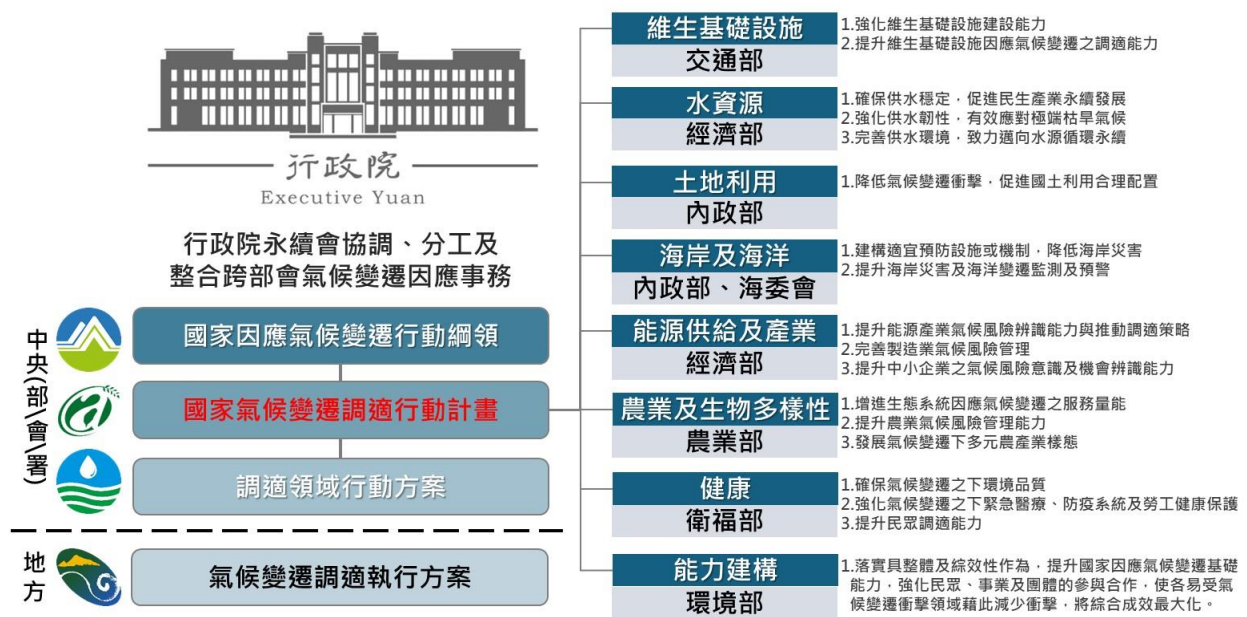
行政院
Executive Yuan

行政院永續會協調、分工及整合跨部會氣候變遷因應事務

中央(部\會\署)

國家因應氣候變遷行動綱領

國家氣候變遷調適行動計畫

調適領域行動方案

地方

氣候變遷調適執行方案

維生基礎設施
交通部
1.強化維生基礎設施建設能力
2.提升維生基礎設施因應氣候變遷之調適能力

水資源
經濟部
1.確保供水穩定，促進民生產業永續發展
2.強化供水韌性，有效應對極端枯旱氣候
3.完善供水環境，致力邁向水源循環永續

土地利用
內政部
1.降低氣候變遷衝擊，促進國土利用合理配置

海岸及海洋
內政部、海委會
1.建構適宜預防設施或機制，降低海岸災害
2.提升海岸災害及海洋變遷監測及預警

能源供給及產業
經濟部
1.提升能源產業氣候風險辨識能力與推動調適策略
2.完善製造業氣候風險管理
3.提升中小企業之氣候風險意識及機會辨識能力

農業及生物多樣性
農業部
1.增進生態系統因應氣候變遷之服務量能
2.提升農業氣候風險管理能力
3.發展氣候變遷下多元農產業樣態

健康
衛福部
1.確保氣候變遷之下環境品質
2.強化氣候變遷之下緊急醫療、防疫系統及勞工健康保護
3.提升民眾調適能力

能力建構
環境部
1.落實具整體及綜效性作為，提升國家因應氣候變遷基礎能力，強化民眾、事業及團體的參與合作，使各易受氣候變遷衝擊領域藉此減少衝擊，將綜合成效最大化。